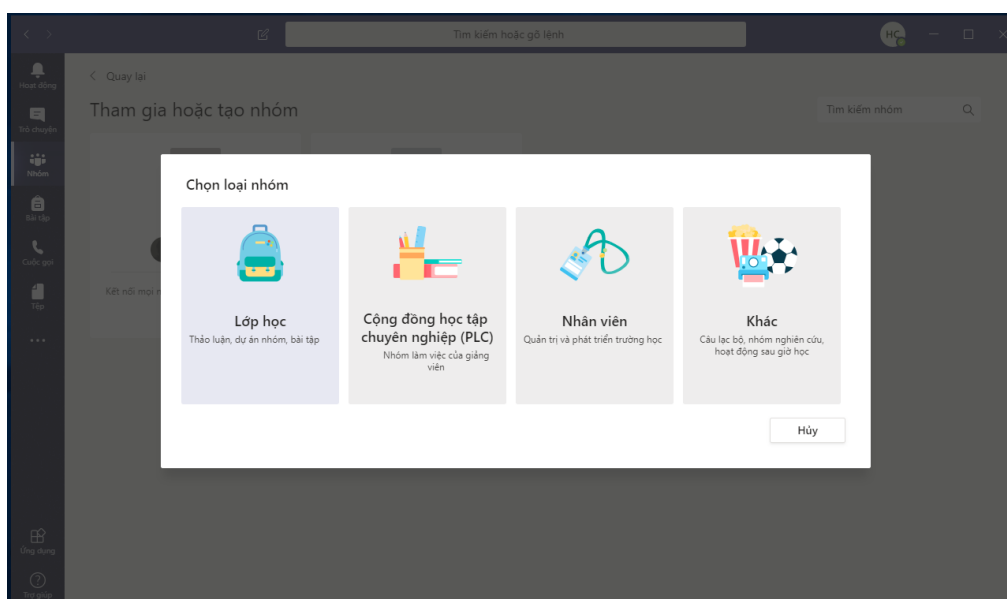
Tìm kiếm hoặc gõ lệnh

HC

Hoạt động

Trò chuyện

Nhóm

Bài tập

Cuộc gọi

Tệp

...

Ứng dụng

Trợ giúp

< Quay lại

Tham gia hoặc tạo nhóm

Tìm kiếm nhóm

Kết nối mọi n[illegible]

Chọn loại nhóm

Lớp học
Thảo luận, dự án nhóm, bài tập

Cộng đồng học tập chuyên nghiệp (PLC)
Nhóm làm việc của giảng viên

Nhân viên
Quản trị và phát triển trường học

Khác
Câu lạc bộ, nhóm nghiên cứu, hoạt động sau giờ học

Hủy